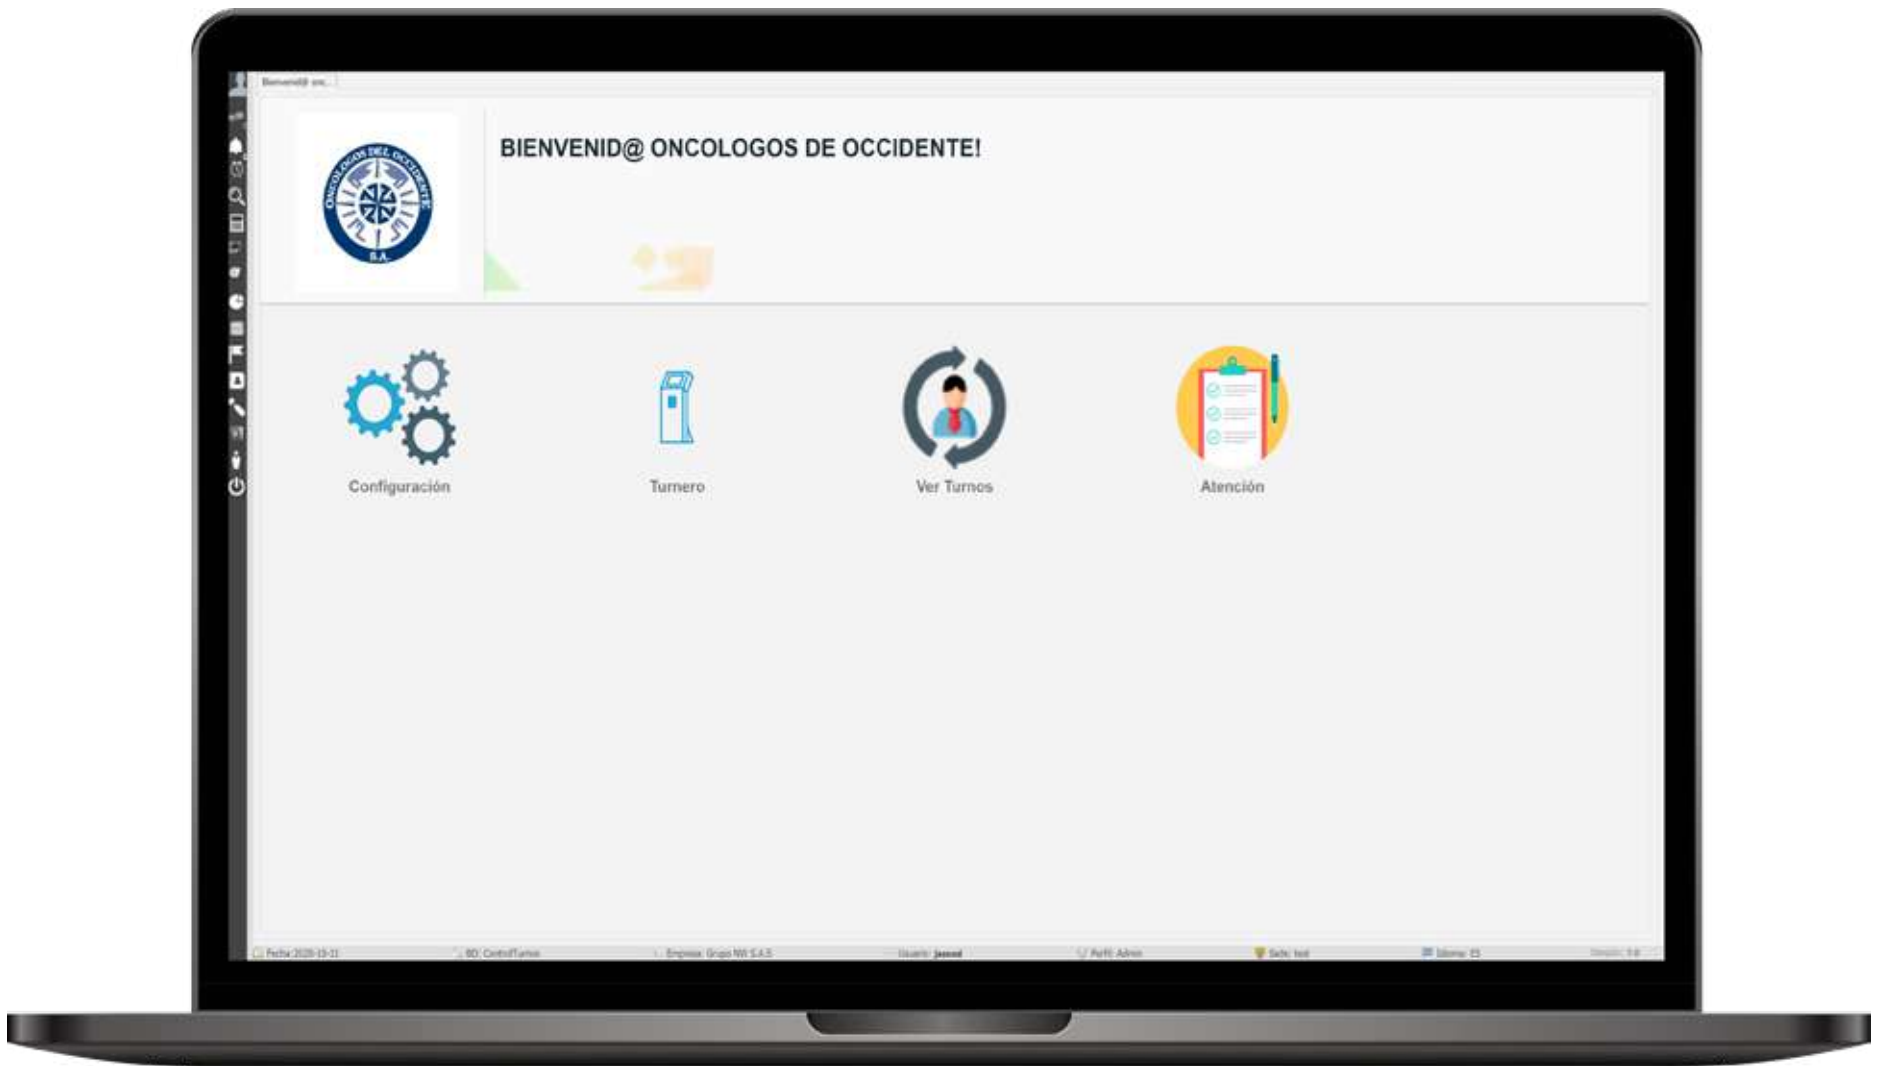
Bienvenid@ onc...

ONCOLOGOS DEL OCCIDENTE S.A.

BIENVENID@ ONCOLOGOS DE OCCIDENTE!

Configuración

Turnero

Ver Turnos

Atención

Fecha: 2020-10-11 | BD: ControlTurnos | Empresa: Grupo NW S.A.S | Usuario: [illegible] | Perfil: Admin | Sede: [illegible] | Idioma: ES | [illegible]